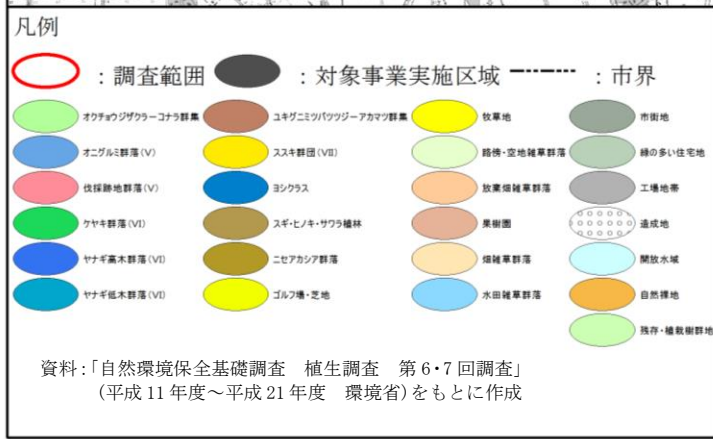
凡例

：調査範囲　：対象事業実施区域　：市界

オクチョウジザクラーコナラ群集
オニグルミ群落(V)
伐採跡地群落(V)
ケヤキ群落(VI)
ヤナギ高木群落(VI)
ヤナギ低木群落(VI)

ユキグニミツバツツジーアカマツ群集
ススキ群団(VII)
ヨシクラス
スギ・ヒノキ・サワラ植林
ニセアカシア群落
ゴルフ場・芝地

牧草地
路傍・空地雑草群落
放棄畑雑草群落
果樹園
畑雑草群落
水田雑草群落

市街地
緑の多い住宅地
工場地帯
造成地
開放水域
自然裸地
残存・植栽樹群地

資料:「自然環境保全基礎調査　植生調査　第6・7回調査」
（平成11年度～平成21年度　環境省)をもとに作成